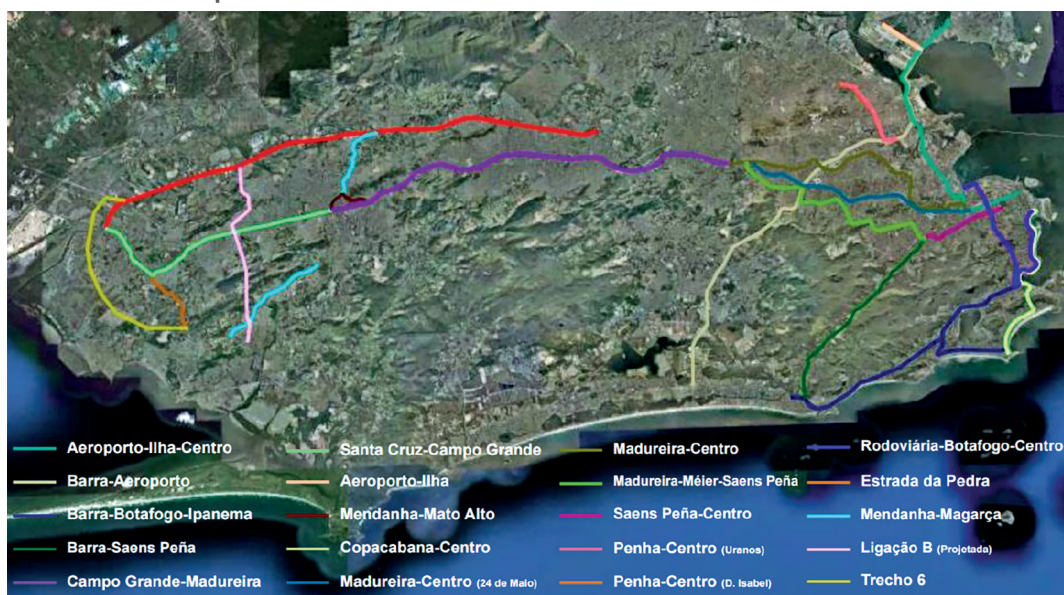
Aeroporto-Ilha-Centro
Barra-Aeroporto
Barra-Botafogo-Ipanema
Barra-Saens Peña
Campo Grande-Madureira

Santa Cruz-Campo Grande
Aeroporto-Ilha
Mendanha-Mato Alto
Copacabana-Centro
Madureira-Centro (24 de Maio)

Madureira-Centro
Madureira-Méier-Saens Peña
Saens Peña-Centro
Penha-Centro (Uranos)
Penha-Centro (D. Isabel)

Rodoviária-Botafogo-Centro
Estrada da Pedra
Mendanha-Magarça
Ligação B (Projetada)
Trecho 6